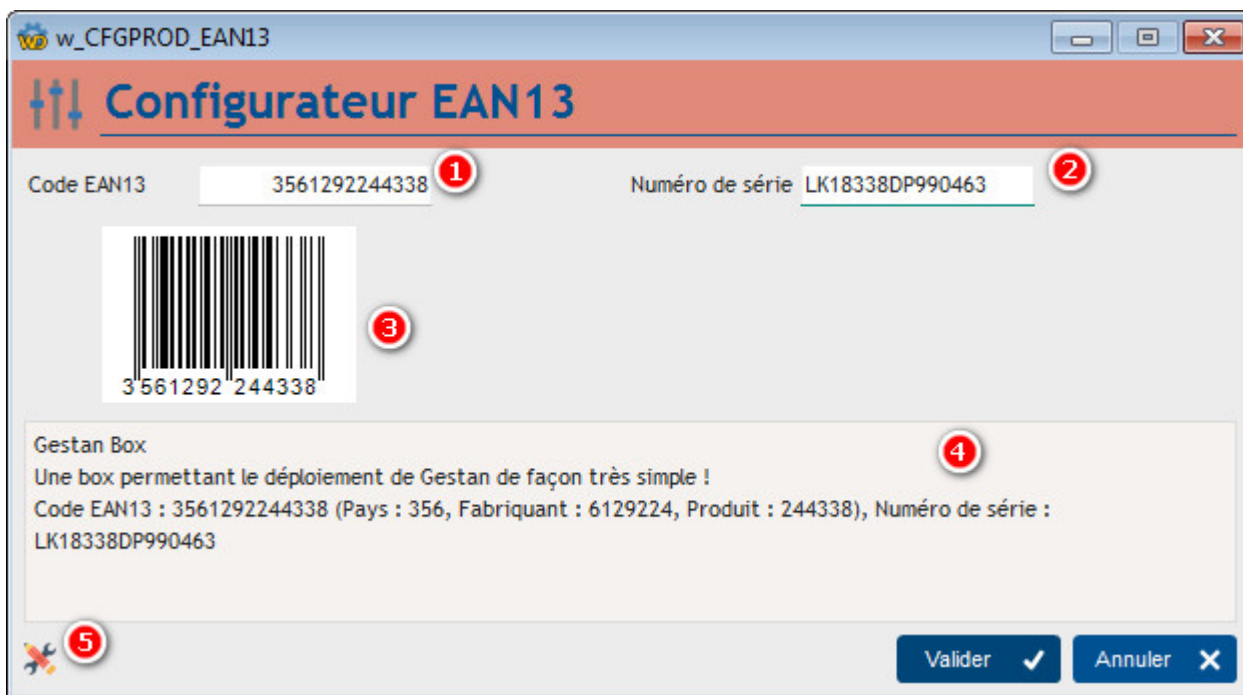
w_CFGPROD_EAN13

Configurateur EAN13

Code EAN13 3561292244338 1

Numéro de série LK18338DP990463 2

3 561292 244338

3

Gestan Box
Une box permettant le déploiement de Gestan de façon très simple !
Code EAN13 : 3561292244338 (Pays : 356, Fabriquant : 6129224, Produit : 244338), Numéro de série : LK18338DP990463

4

5

Valider

Annuler